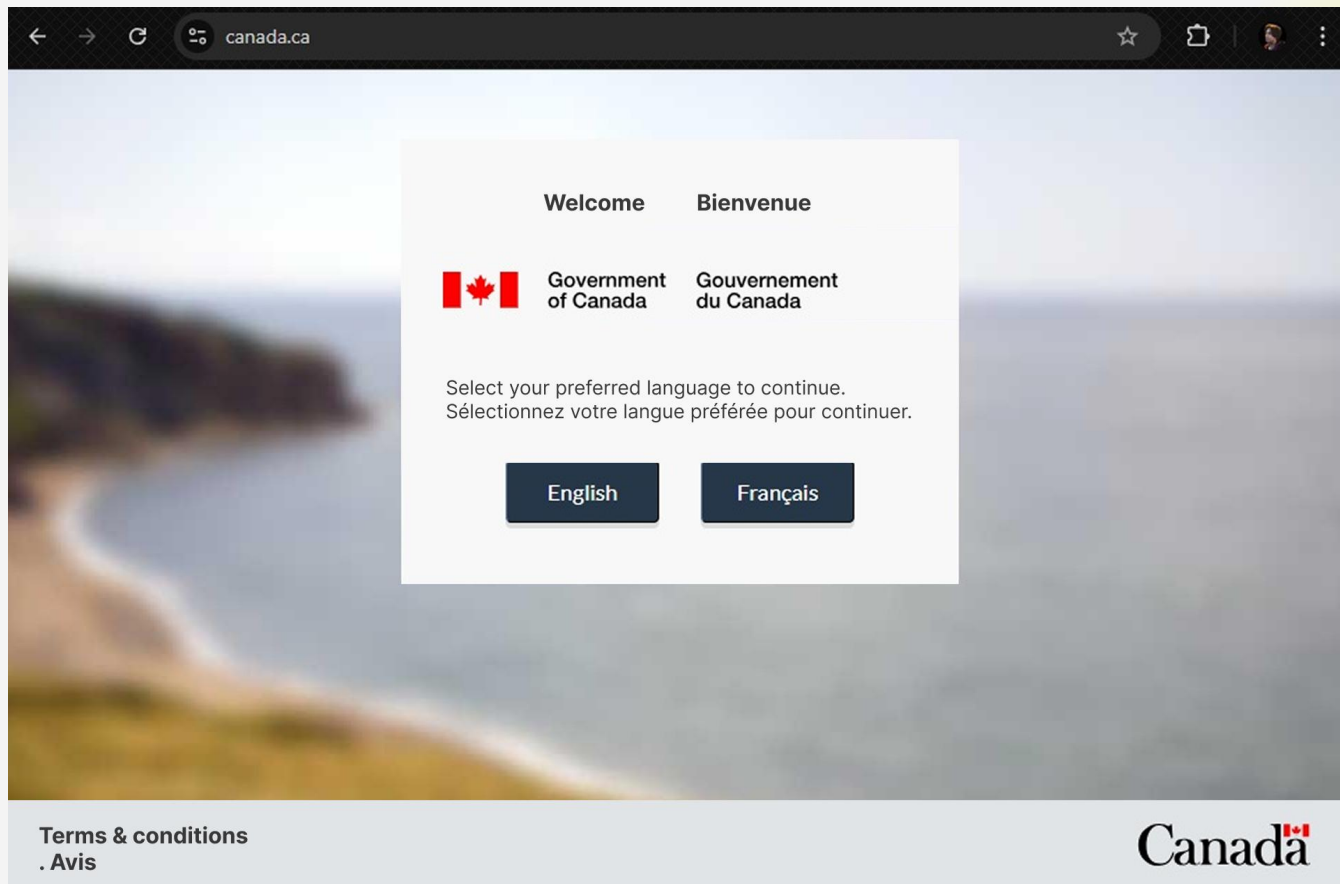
canada.ca

Welcome Bienvenue

Government of Canada Gouvernement du Canada

Select your preferred language to continue.
Sélectionnez votre langue préférée pour continuer.

English Français

Terms & conditions
. Avis

Canada